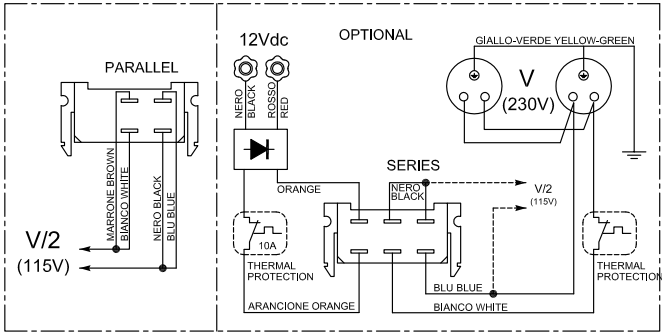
PARALLEL

MARRONE BROWN
BIANCO WHITE
NERO BLACK
BLU BLUE

V/2
(115V)

12Vdc

OPTIONAL

NERO
BLACK
ROSSO
RED

GIALLO-VERDE YELLOW-GREEN

V
(230V)

ORANGE

SERIES

NERO
BLACK

V/2
(115V)

10A

THERMAL
PROTECTION

THERMAL
PROTECTION

BLU BLUE

ARANCIONE ORANGE

BIANCO WHITE